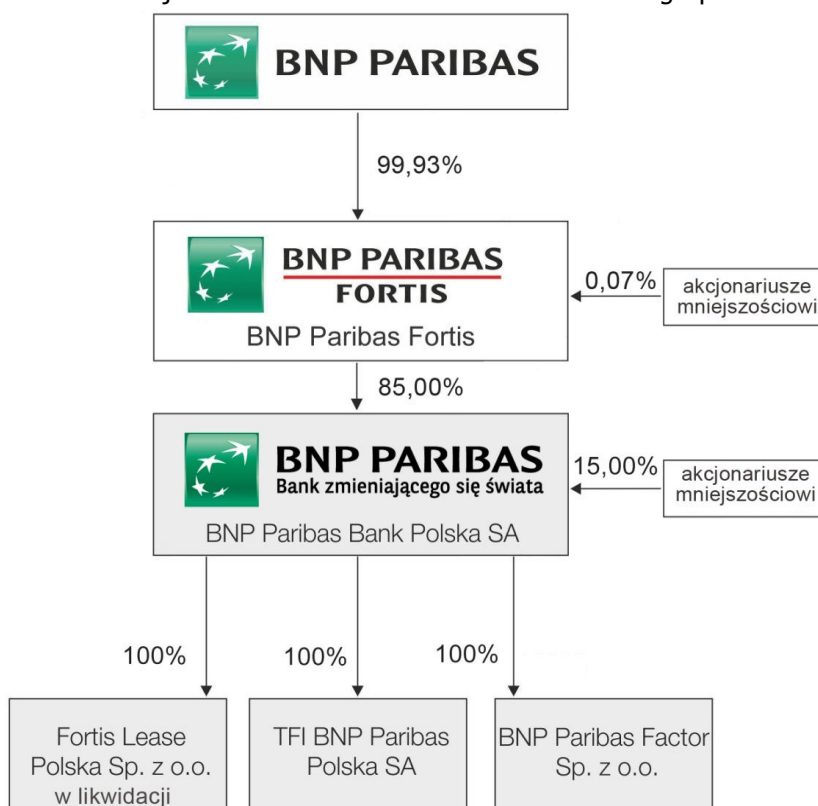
BNP PARIBAS

99,93%

BNP PARIBAS FORTIS
BNP Paribas Fortis

0,07%
akcjonariusze mniejszościowi

85,00%

BNP PARIBAS
Bank zmieniającego się świata
BNP Paribas Bank Polska SA

15,00%
akcjonariusze mniejszościowi

100%
100%
100%

Fortis Lease Polska Sp. z o.o. w likwidacji

TFI BNP Paribas Polska SA

BNP Paribas Factor Sp. z o.o.